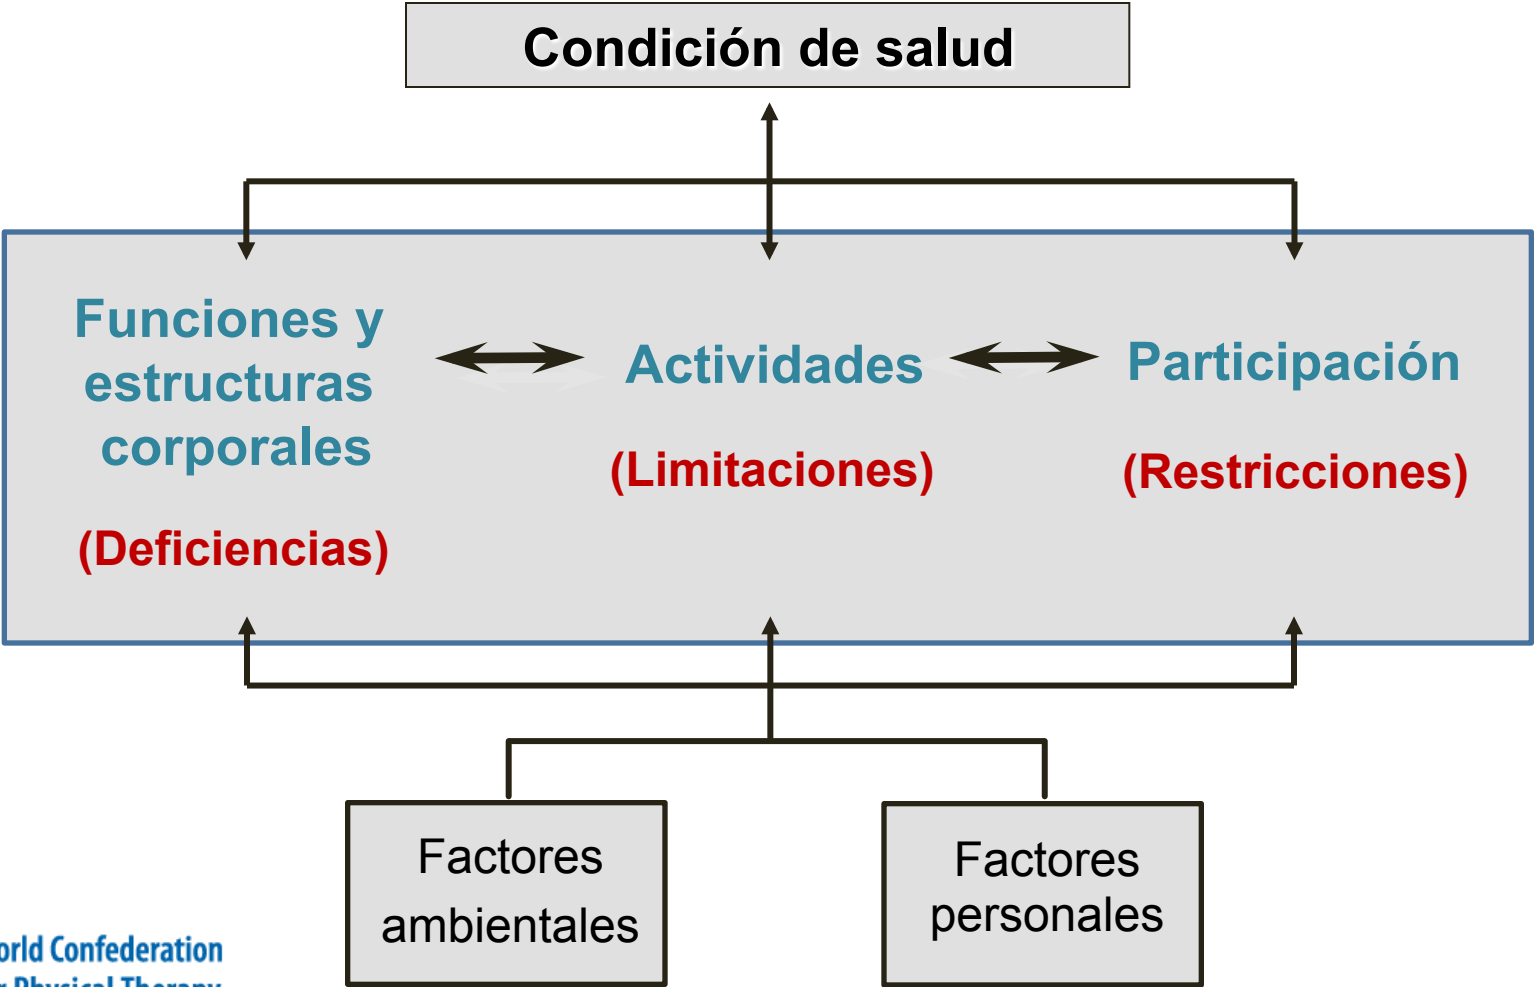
Condición de salud

Funciones y estructuras corporales

(Deficiencias)

Actividades

(Limitaciones)

Participación

(Restricciones)

Factores ambientales

Factores personales

orld Confederation
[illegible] Physical Therapy